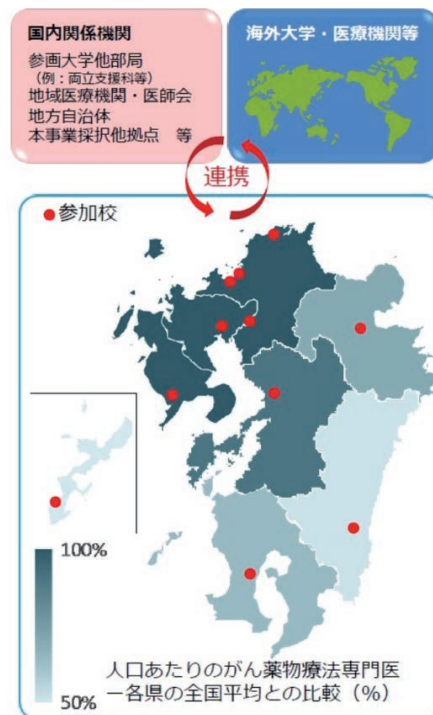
国内関係機関
参画大学他部局
（例：両立支援科等）
地域医療機関・医師会
地方自治体
本事業採択他拠点　等

海外大学・医療機関等

連携

参加校

100%

50%

人口あたりのがん薬物療法専門医
ー各県の全国平均との比較（%）